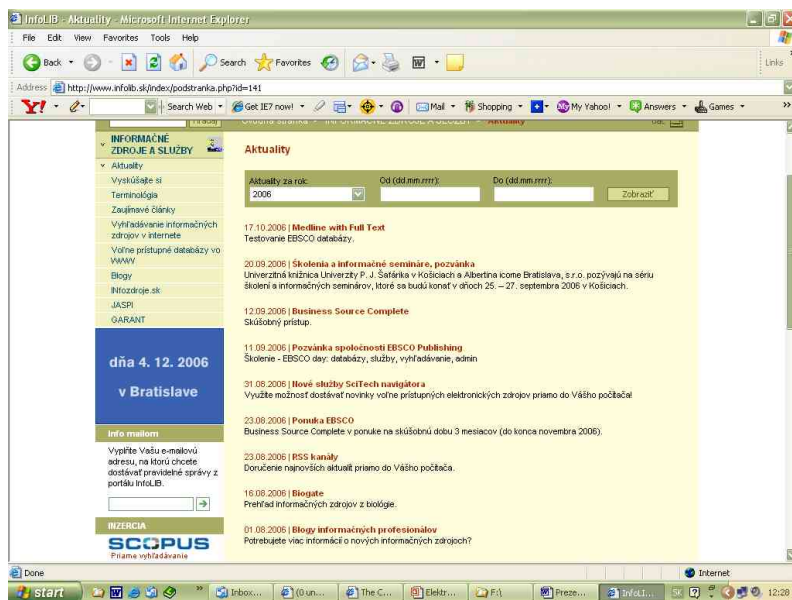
InfoLIB - Aktuality - Microsoft Internet Explorer

File Edit View Favorites Tools Help

Back Search Favorites

Links

Address http://www.infolib.sk/index/podstranka.php?id=141

Y! Search Web Get IE7 now! Mail Shopping My Yahoo! Answers Games

Hľadaj

Úvodná stránka > INFORMAČNÉ ZDROJE A SLUŽBY > Aktuality

INFORMAČNÉ ZDROJE A SLUŽBY

Aktuality
Vyskúšajte si
Terminológia
Zaujímavé články
Vyhľadávanie informačných zdrojov v internete
Voľne prístupné databázy vo WWW
Blogy
INfozdroje.sk
JASPI
GARANT

dňa 4. 12. 2006

v Bratislave

Info mailom

Vyplňte Vašu e-mailovú adresu, na ktorú chcete dostávať pravidelné správy z portálu InfoLIB.

INZERCIA

SCOPUS
Priame vyhľadávanie

Aktuality

Aktuality za rok: 2006
Od (dd.mm.rrrr):
Do (dd.mm.rrrr):
Zobraziť

17.10.2006 | Medline with Full Text
Testovanie EBSCO databázy.

20.09.2006 | Školenia a informačné semináre, pozvánka
Univerzitná knižnica Univerzity P. J. Šafárika v Košiciach a Albertina icome Bratislava, s.r.o. pozývajú na sériu školení a informačných seminárov, ktoré sa budú konať v dňoch 25. – 27. septembra 2006 v Košiciach.

12.09.2006 | Business Source Complete
Skúšobný prístup.

11.09.2006 | Pozvánka spoločnosti EBSCO Publishing
Školenie - EBSCO day: databázy, služby, vyhľadávanie, admin

31.08.2006 | Nové služby SciTech navigátora
Využite možnosť dostávať novinky voľne prístupných elektronických zdrojov priamo do Vášho počítača!

23.08.2006 | Ponuka EBSCO
Business Source Complete v ponuke na skúšobnú dobu 3 mesiacov (do konca novembra 2006).

23.08.2006 | RSS kanály
Doručenie najnovších aktualít priamo do Vášho počítača.

16.08.2006 | Biogate
Prehľad informačných zdrojov z biológie.

01.08.2006 | Blogy informačných profesionálov
Potrebujete viac informácií o nových informačných zdrojoch?

Done
Internet

start Inbox... (0 un... The C... Elektr... F:\ Preze... InfoLI... SK 12:28